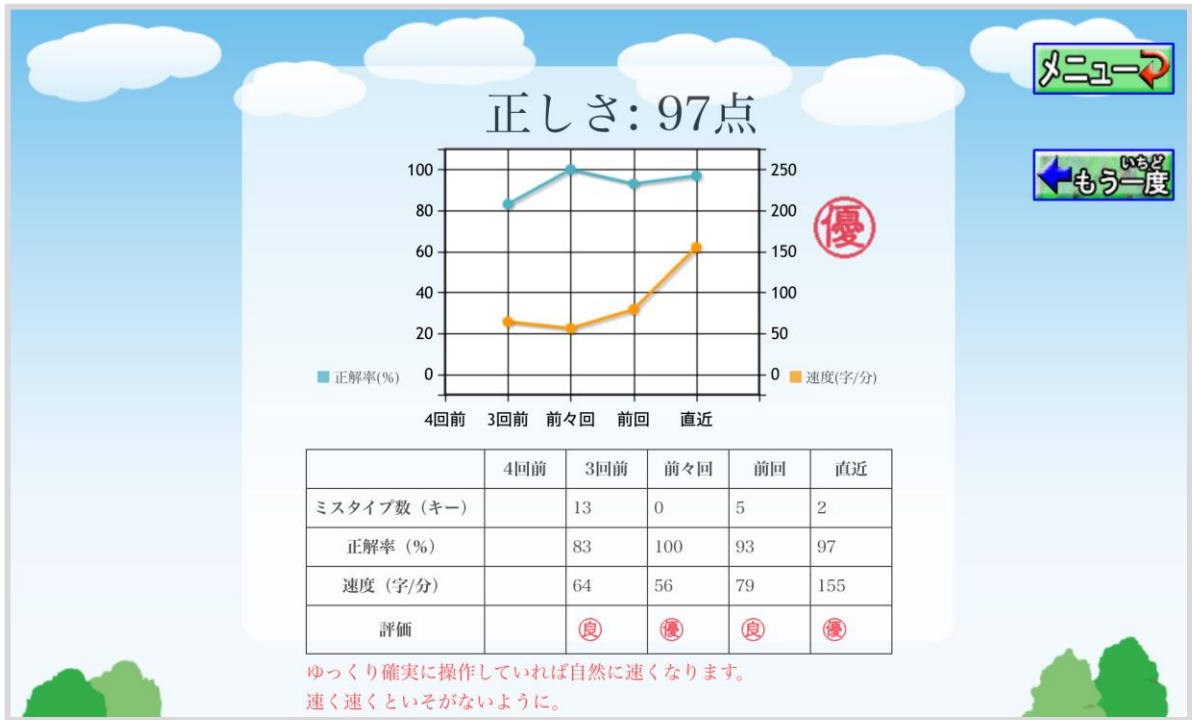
メニュー

いちど
もう一度

正しさ: 97点

優

100
80
60
40
20
0

250
200
150
100
50
0

正解率(%)
速度(字/分)

4回前 3回前 前々回 前回 直近

| | 4回前 | 3回前 | 前々回 | 前回 | 直近 |
|---|---|---|---|---|---|
| ミスタイプ数（キー） | | 13 | 0 | 5 | 2 |
| 正解率（%） | | 83 | 100 | 93 | 97 |
| 速度（字/分） | | 64 | 56 | 79 | 155 |
| 評価 | | 良 | 優 | 良 | 優 |

ゆっくり確実に操作していれば自然に速くなります。
速く速くといそがないように。